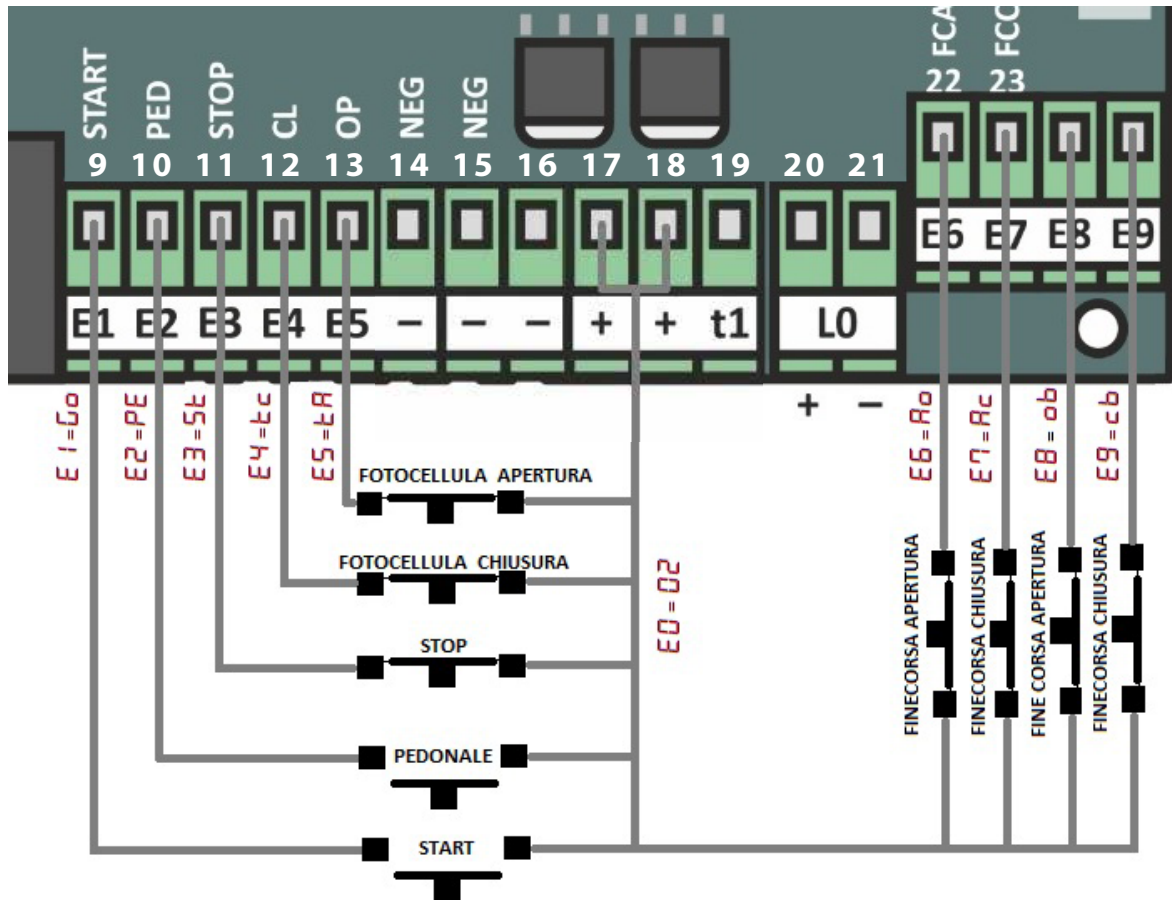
START PED STOP CL OP NEG NEG
9 10 11 12 13 14 15 16 17 18 19 20 21
FCA FCC
22 23
E1 E2 E3 E4 E5 – – – + + t1 L0
E6 E7 E8 E9
+ –
E1=Go
E2=PE
E3=St
E4=tc
E5=tA
E6=Ao
E7=Ac
E8=ob
E9=cb
E0=02
FOTOCELLULA APERTURA
FOTOCELLULA CHIUSURA
STOP
PEDONALE
START
FINECORSA APERTURA
FINECORSA CHIUSURA
FINE CORSA APERTURA
FINECORSA CHIUSURA